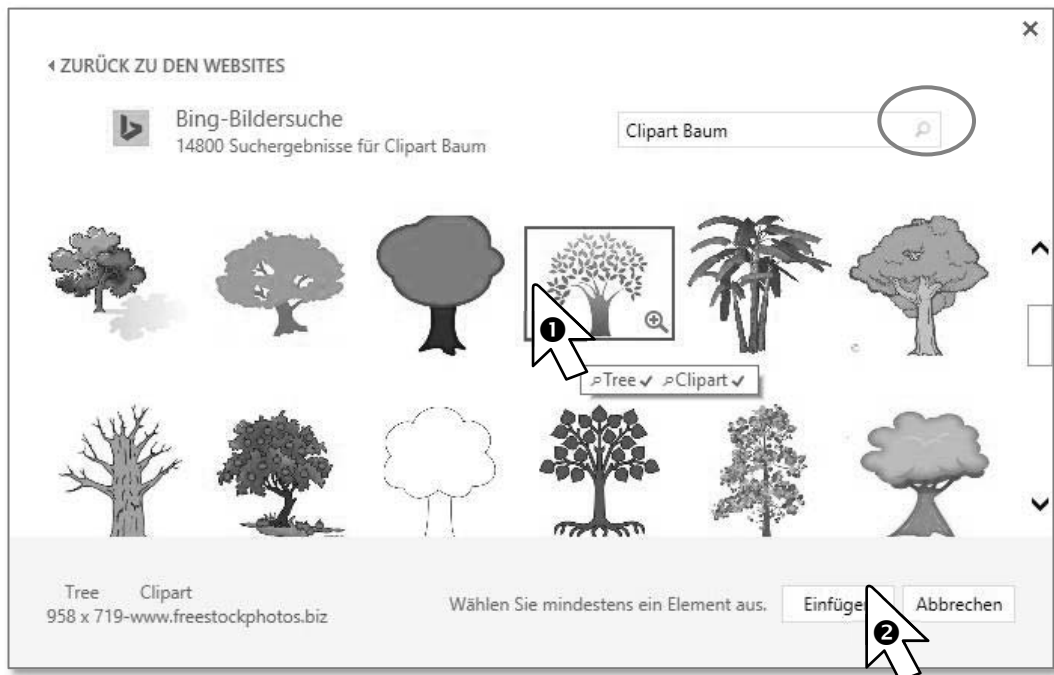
×

◂ ZURÜCK ZU DEN WEBSITES

Bing-Bildersuche
14800 Suchergebnisse für Clipart Baum

Clipart Baum

❶

⌕Tree ✓ ⌕Clipart ✓

Tree Clipart
958 x 719-www.freestockphotos.biz

Wählen Sie mindestens ein Element aus.

Einfüge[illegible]

Abbrechen

❷